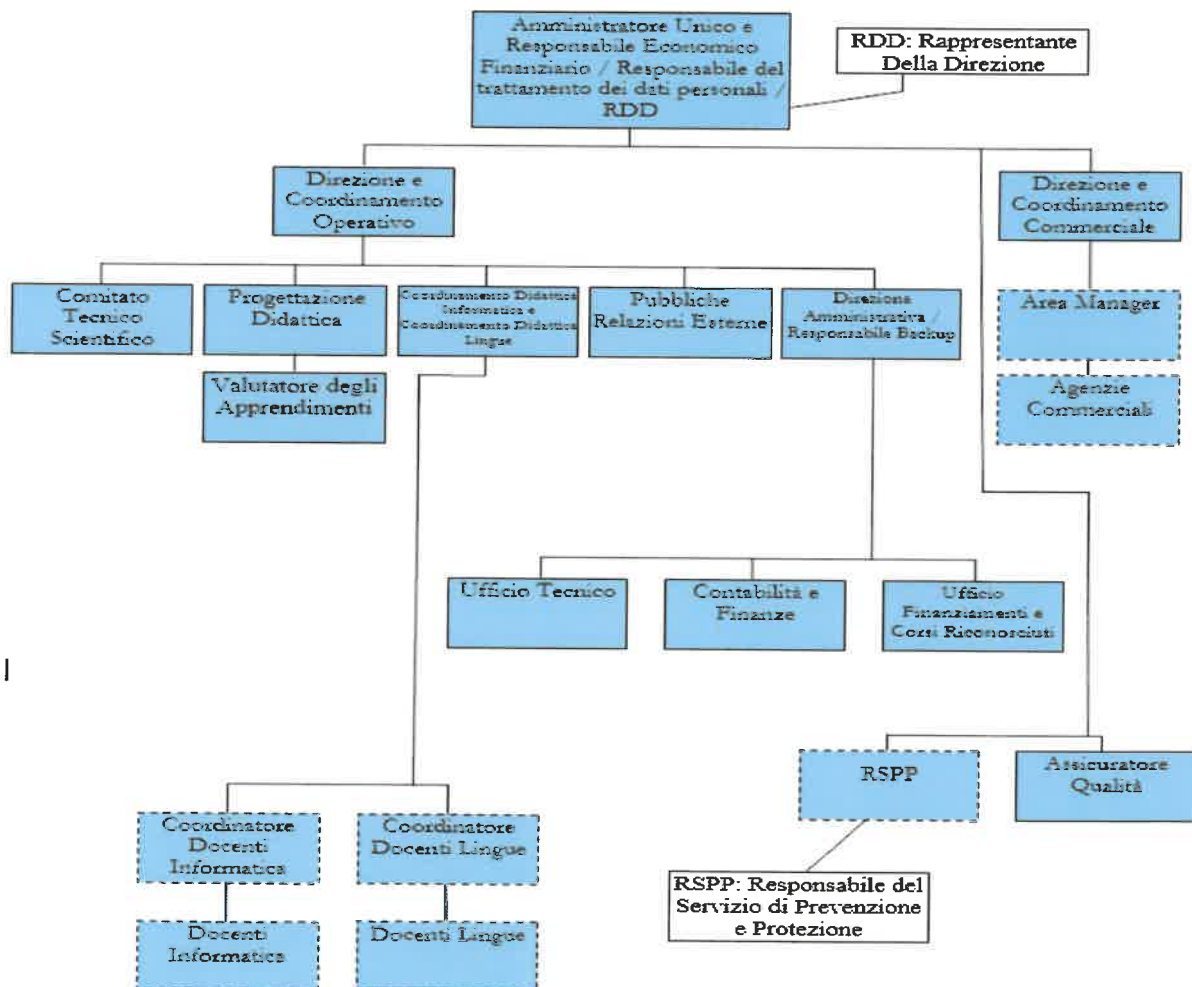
Amministratore Unico e Responsabile Economico Finanziario / Responsabile del trattamento dei dati personali / RDD

RDD: Rappresentante Della Direzione

Direzione e Coordinamento Operativo

Direzione e Coordinamento Commerciale

Comitato Tecnico Scientifico

Progettazione Didattica

Coordinamento Didattico Informatica e Coordinamento Didattico Lingue

Pubbliche Relazioni Esterne

Direzione Amministrativa / Responsabile Backup

Area Manager

Valutatore degli Apprendimenti

Agenzie Commerciali

Ufficio Tecnico

Contabilità e Finanze

Ufficio Finanziamenti e Corsi Riconosciuti

RSPP

Assicuratore Qualità

Coordinatore Docenti Informatica

Coordinatore Docenti Lingue

RSPP: Responsabile del Servizio di Prevenzione e Protezione

Docenti Informatica

Docenti Lingue